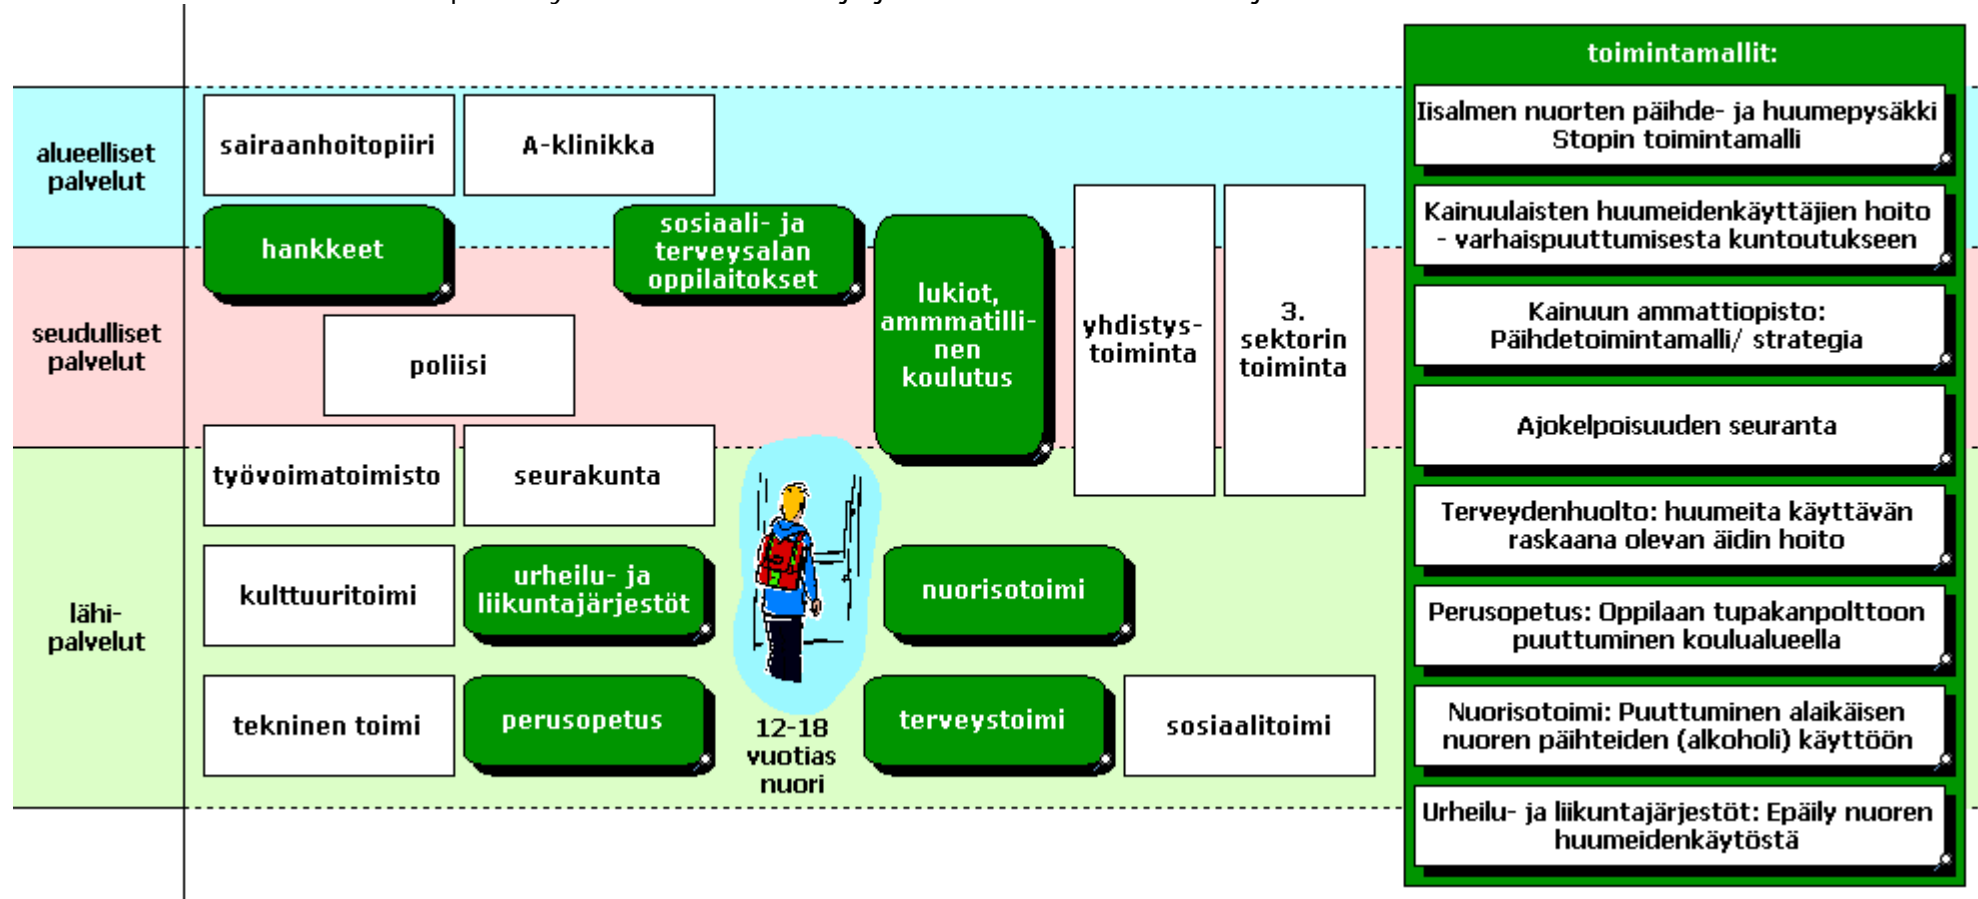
alueelliset palvelut

seudulliset palvelut

lähi-palvelut

sairaanhoitopiiri

A-klinikka

hankkeet

sosiaali- ja terveysalan oppilaitokset

lukiot, ammmatillinen koulutus

yhdistys-toiminta

3. sektorin toiminta

poliisi

työvoimatoimisto

seurakunta

kulttuuritoimi

urheilu- ja liikuntajärjestöt

nuorisotoimi

tekninen toimi

perusopetus

12-18 vuotias nuori

terveystoimi

sosiaalitoimi

toimintamallit:

Iisalmen nuorten päihde- ja huumepysäkki Stopin toimintamalli

Kainuulaisten huumeidenkäyttäjien hoito - varhaispuuttumisesta kuntoutukseen

Kainuun ammattiopisto: Päihdetoimintamalli/ strategia

Ajokelpoisuuden seuranta

Terveydenhuolto: huumeita käyttävän raskaana olevan äidin hoito

Perusopetus: Oppilaan tupakanpolttoon puuttuminen koulualueella

Nuorisotoimi: Puuttuminen alaikäisen nuoren päihteiden (alkoholi) käyttöön

Urheilu- ja liikuntajärjestöt: Epäily nuoren huumeidenkäytöstä